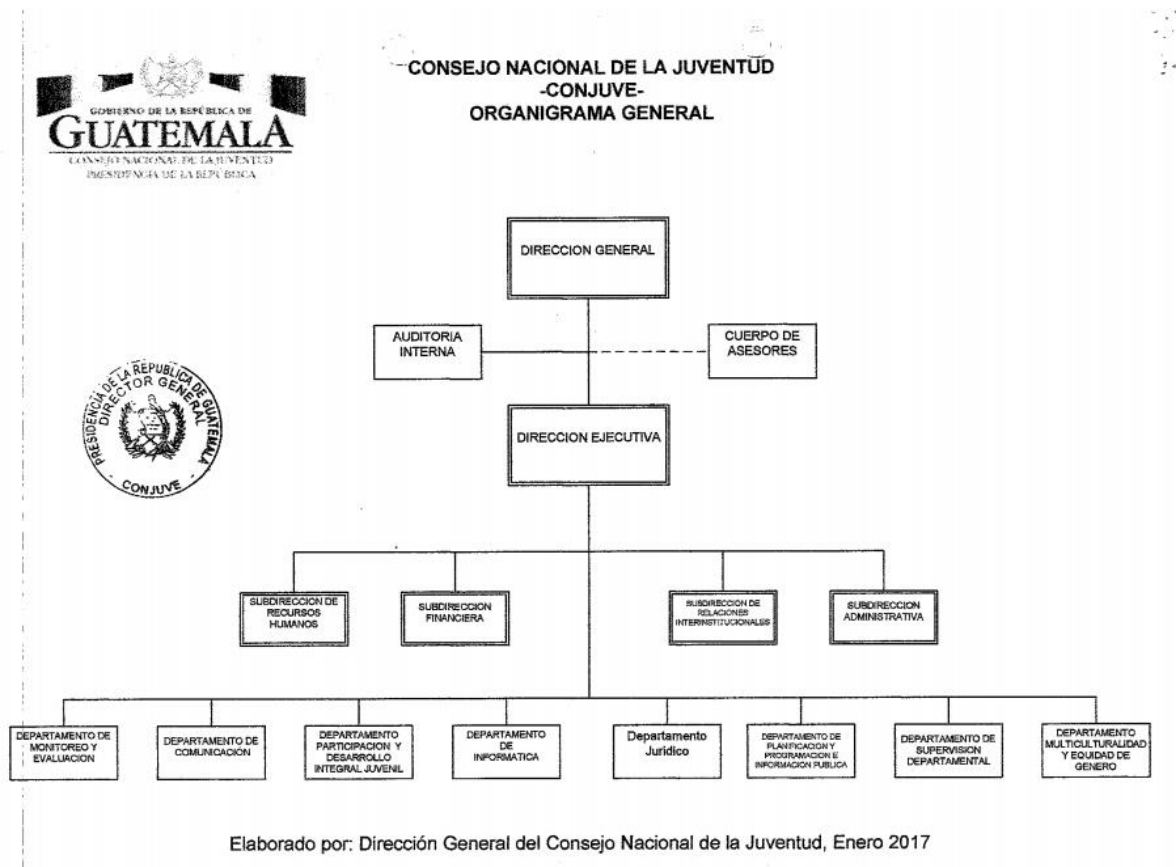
GOBIERNO DE LA REPÚBLICA DE
GUATEMALA
CONSEJO NACIONAL DE LA JUVENTUD
PRESIDENCIA DE LA REPÚBLICA

CONSEJO NACIONAL DE LA JUVENTUD
-CONJUVE-
ORGANIGRAMA GENERAL

DIRECCION GENERAL

AUDITORIA INTERNA

CUERPO DE ASESORES

PRESIDENCIA DE LA REPUBLICA DE GUATEMALA
DIRECTOR GENERAL
CONJUVE

DIRECCION EJECUTIVA

SUBDIRECCION DE RECURSOS HUMANOS

SUBDIRECCION FINANCIERA

SUBDIRECCION DE RELACIONES INTERINSTITUCIONALES

SUBDIRECCION ADMINISTRATIVA

DEPARTAMENTO DE MONITOREO Y EVALUACION

DEPARTAMENTO DE COMUNICACION

DEPARTAMENTO PARTICIPACION Y DESARROLLO INTEGRAL JUVENIL

DEPARTAMENTO DE INFORMATICA

Departamento Juridico

DEPARTAMENTO DE PLANIFICACION Y PROGRAMACION E INFORMACION PUBLICA

DEPARTAMENTO DE SUPERVISION DEPARTAMENTAL

DEPARTAMENTO MULTICULTURALIDAD Y EQUIDAD DE GENERO

Elaborado por: Dirección General del Consejo Nacional de la Juventud, Enero 2017